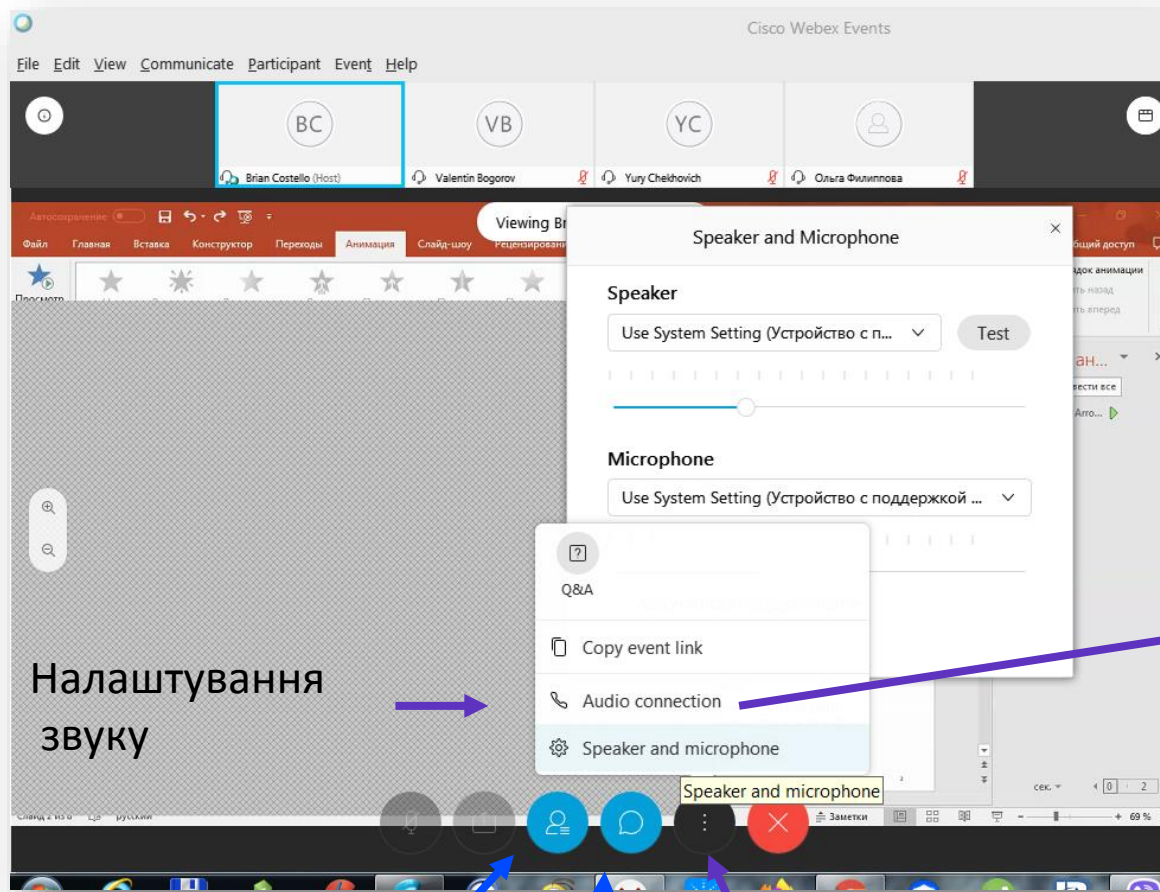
Cisco Webex Events

File Edit View Communicate Participant Event Help

BC
Brian Costello (Host)

VB
Valentin Bogorov

YC
Yury Chekhovich

Ольга Филиппова

Автосохранение

Файл Главная Вставка Конструктор Переходы Анимация Слайд-шоу Рецензирование

Просмотр

Viewing Br

Speaker and Microphone

Speaker

Use System Setting (Устройство с п...

Test

Microphone

Use System Setting (Устройство с поддержкой ...

бщий доступ

док анимации

ть назад

ть вперед

ан...

вести все

Arro...

Q&A

Copy event link

Audio connection

Speaker and microphone

Speaker and microphone

Налаштування звуку

Заметки

сек.

69 %

Слайд 2 из 8 русский